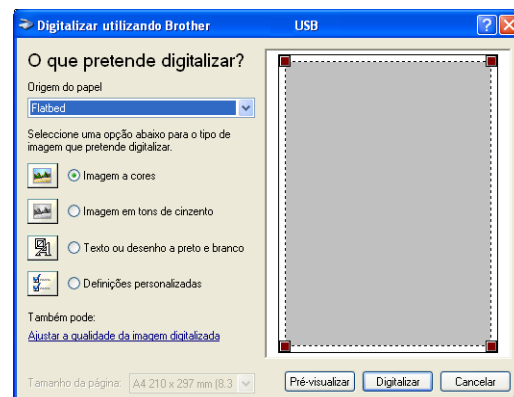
Digitalizar utilizando Brother USB

O que pretende digitalizar?

Origem do papel

Flatbed

Seleccione uma opção abaixo para o tipo de imagem que pretende digitalizar.

Imagem a cores

Imagem em tons de cinzento

Texto ou desenho a preto e branco

Definições personalizadas

Também pode:

Ajustar a qualidade da imagem digitalizada

Tamanho da página: A4 210 x 297 mm (8.3

Pré-visualizar

Digitalizar

Cancelar